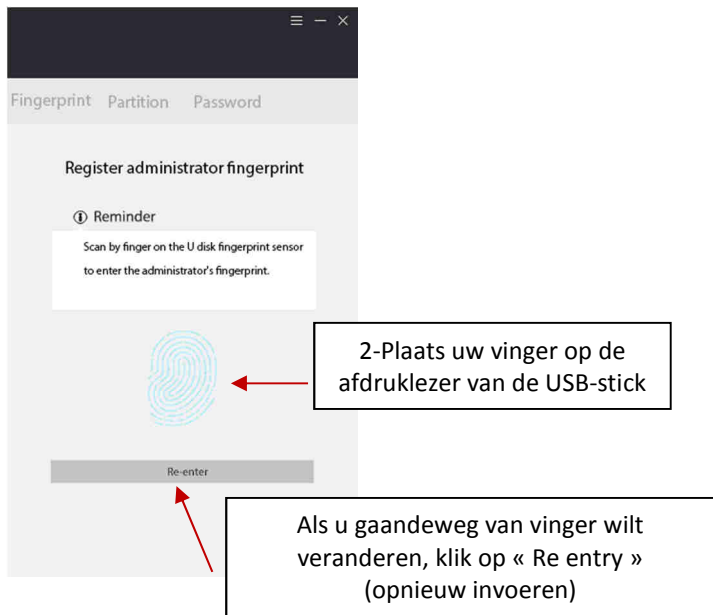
≡ – ×

Fingerprint Partition Password

Register administrator fingerprint

ⓘ Reminder

Scan by finger on the U disk fingerprint sensor to enter the administrator's fingerprint.

2-Plaats uw vinger op de afdruklezer van de USB-stick

Re-enter

Als u gaandeweg van vinger wilt veranderen, klik op « Re entry » (opnieuw invoeren)